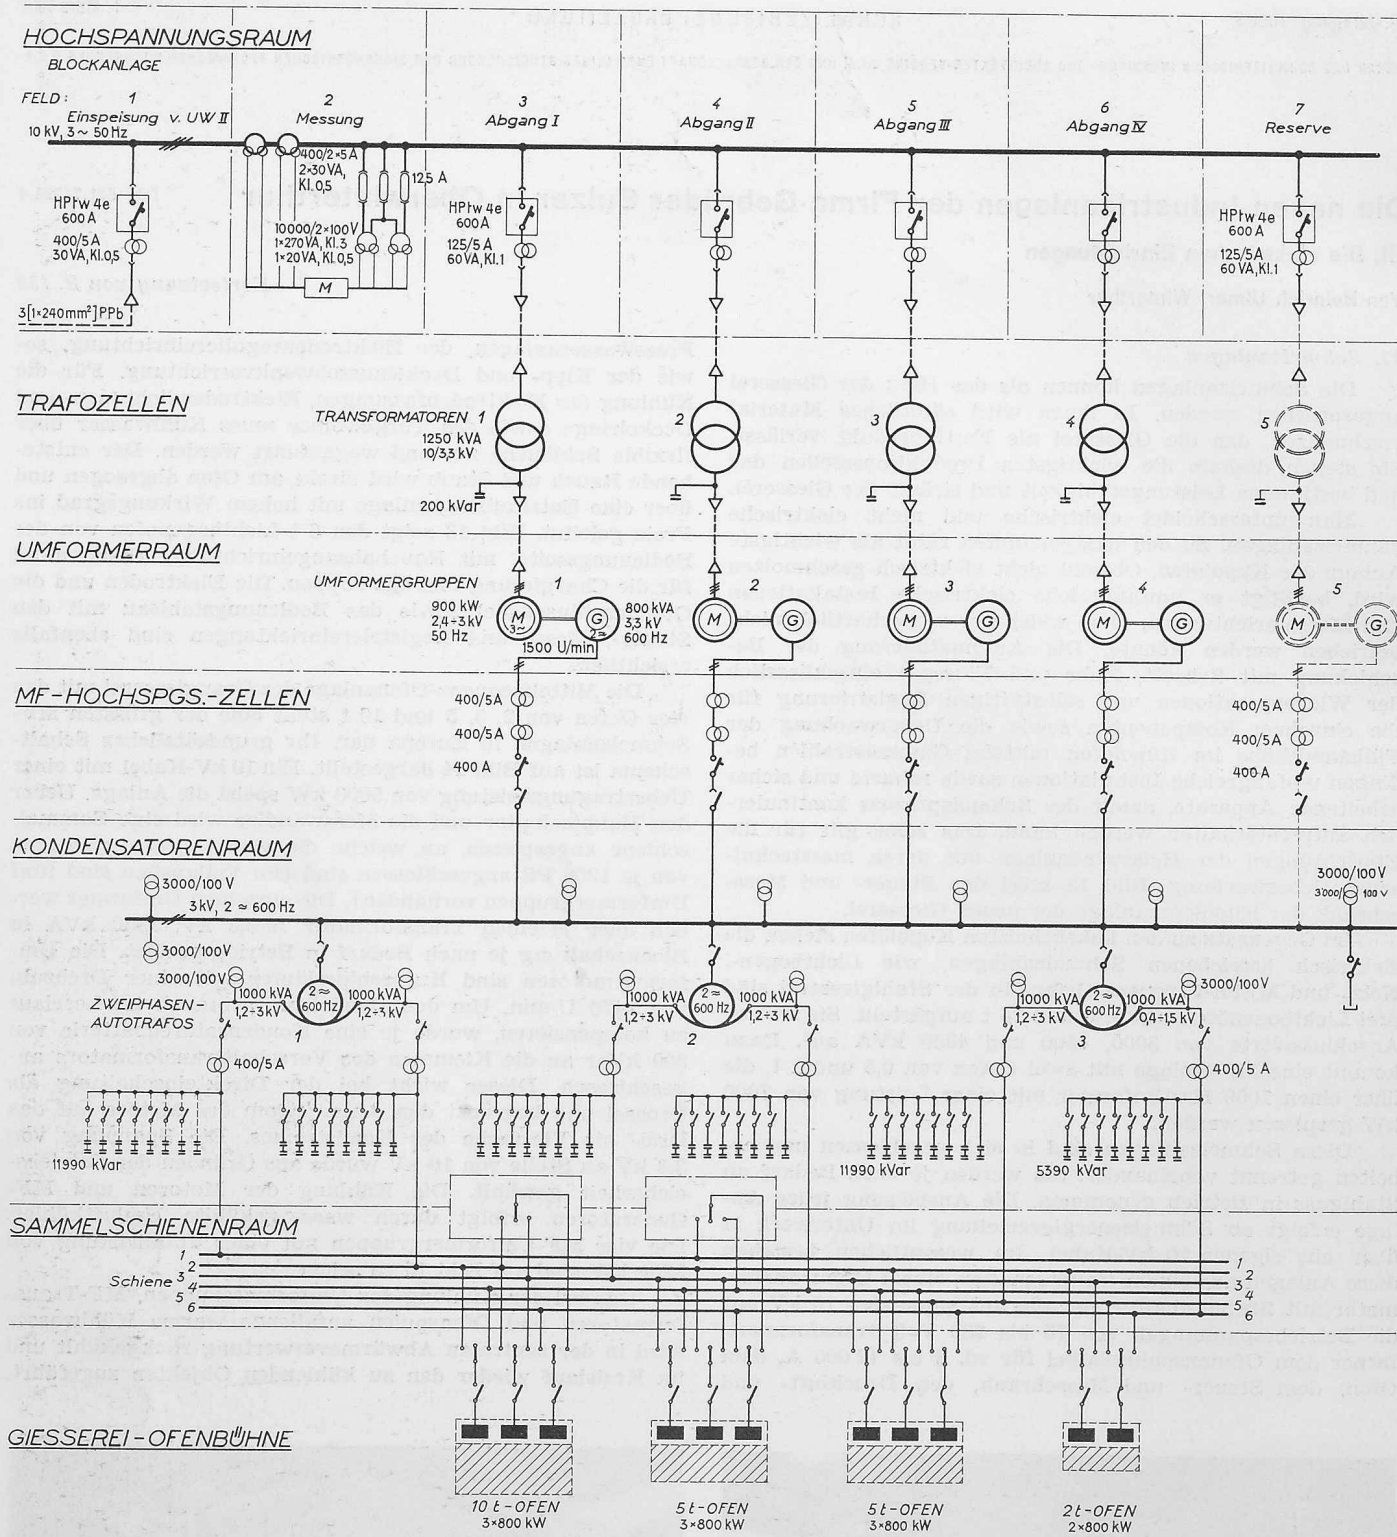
HOCHSPANNUNGSRAUM
BLOCKANLAGE
FELD: 1 Einspeisung v. UW II 10 kV, 3 ~ 50 Hz
2 Messung
3 Abgang I
4 Abgang II
5 Abgang III
6 Abgang IV
7 Reserve

HPf w 4e 600 A 400/5 A 30 VA, Kl. 0,5
400/2×5 A 2×30 VA, Kl. 0,5
125 A
10000/2×100 V 1×270 VA, Kl. 3 1×20 VA, Kl. 0,5
M
HPf w 4e 600 A 125/5 A 60 VA, Kl. 1
HPf w 4e 600 A 125/5 A 60 VA, Kl. 1
3[1×240 mm²] PPb

TRAFOZELLEN
TRANSFORMATOREN 1
1250 kVA 10/3,3 kV
200 kVar
2
3
4
5

UMFORMERRAUM
UMFORMERGRUPPEN
900 kW 2,4÷3 kV 50 Hz
800 kVA 3,3 kV 600 Hz
1500 U/min
M G
2 3 4 5

MF-HOCHSPGS.-ZELLEN
400/5 A
400/5 A
400 A
400/5 A
400/5 A
400 A

KONDENSATORENRAUM
3000/100 V
3 kV, 2 ≈ 600 Hz
3000/100 V
3000/100 V
ZWEIPHASEN-AUTOTRAFOS
1000 kVA 1,2÷3 kV
2≈ 600 Hz
1000 kVA 1,2÷3 kV
1
400/5 A
11990 kVar
1000 kVA 1,2÷3 kV
2≈ 600 Hz
1000 kVA 1,2÷3 kV
2
11990 kVar
1000 kVA 1,2÷3 kV
2≈ 600 Hz
1000 kVA 0,4÷1,5 kV
3
3000/100 V
400/5 A
5390 kVar
3000/100 V
3000/100 V

SAMMELSCHIENENRAUM
Schiene 1 2 3 4 5 6
1 2 3 4 5 6

GIESSEREI-OFENBÜHNE
10 t-OFEN 3×800 kW
5 t-OFEN 3×800 kW
5 t-OFEN 3×800 kW
2 t-OFEN 2×800 kW